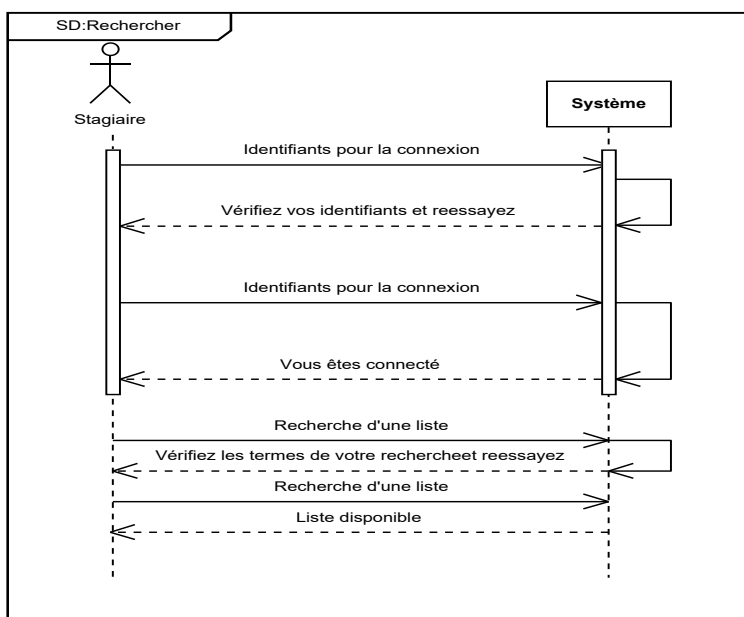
SD:Rechercher

Stagiaire

Système

Identifiants pour la connexion

Vérifiez vos identifiants et reessayez

Identifiants pour la connexion

Vous êtes connecté

Recherche d'une liste

Vérifiez les termes de votre rechercheet reessayez

Recherche d'une liste

Liste disponible